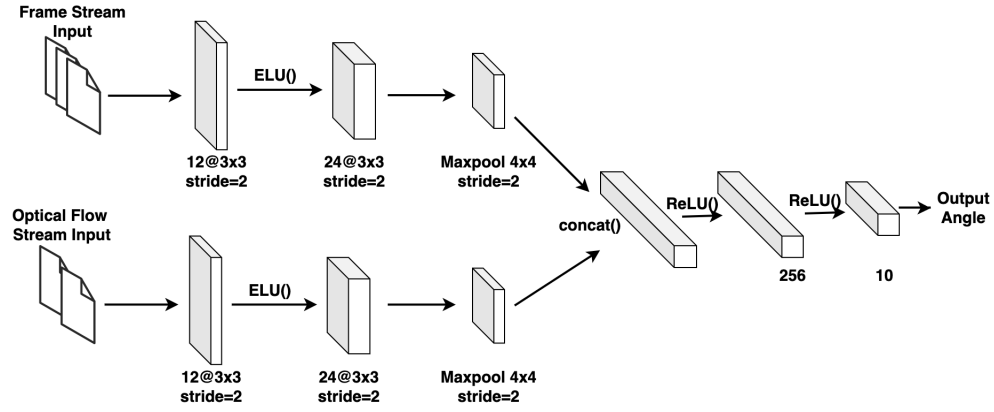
Frame Stream Input

ELU()

12@3x3
stride=2

24@3x3
stride=2

Maxpool 4x4
stride=2

Optical Flow Stream Input

ELU()

12@3x3
stride=2

24@3x3
stride=2

Maxpool 4x4
stride=2

concat()

ReLU()

256

ReLU()

10

Output Angle